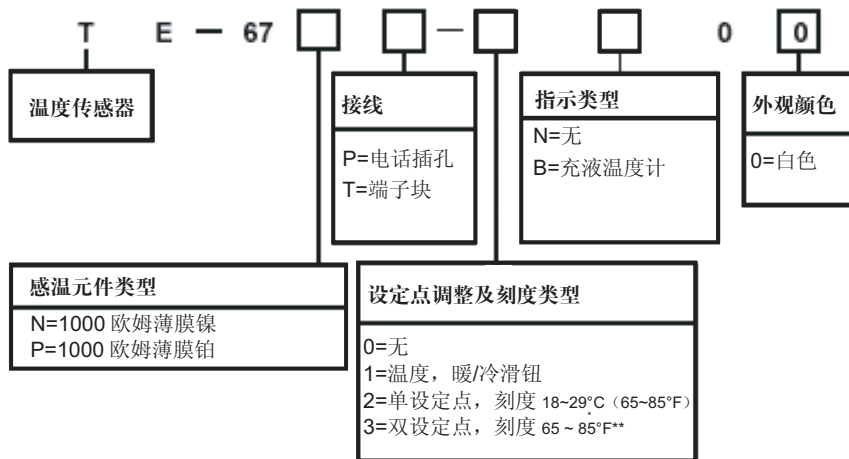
T E — 67 □ □ — □ □ 0 0

温度传感器

接线

P=电话插孔
T=端子块

指示类型

N=无
B=充液温度计

外观颜色

0=白色

感温元件类型

N=1000 欧姆薄膜镍
P=1000 欧姆薄膜铂

设定点调整及刻度类型

0=无
1=温度，暖/冷滑钮
2=单设定点，刻度 18~29°C（65~85°F）
3=双设定点，刻度 65 ~ 85°F**